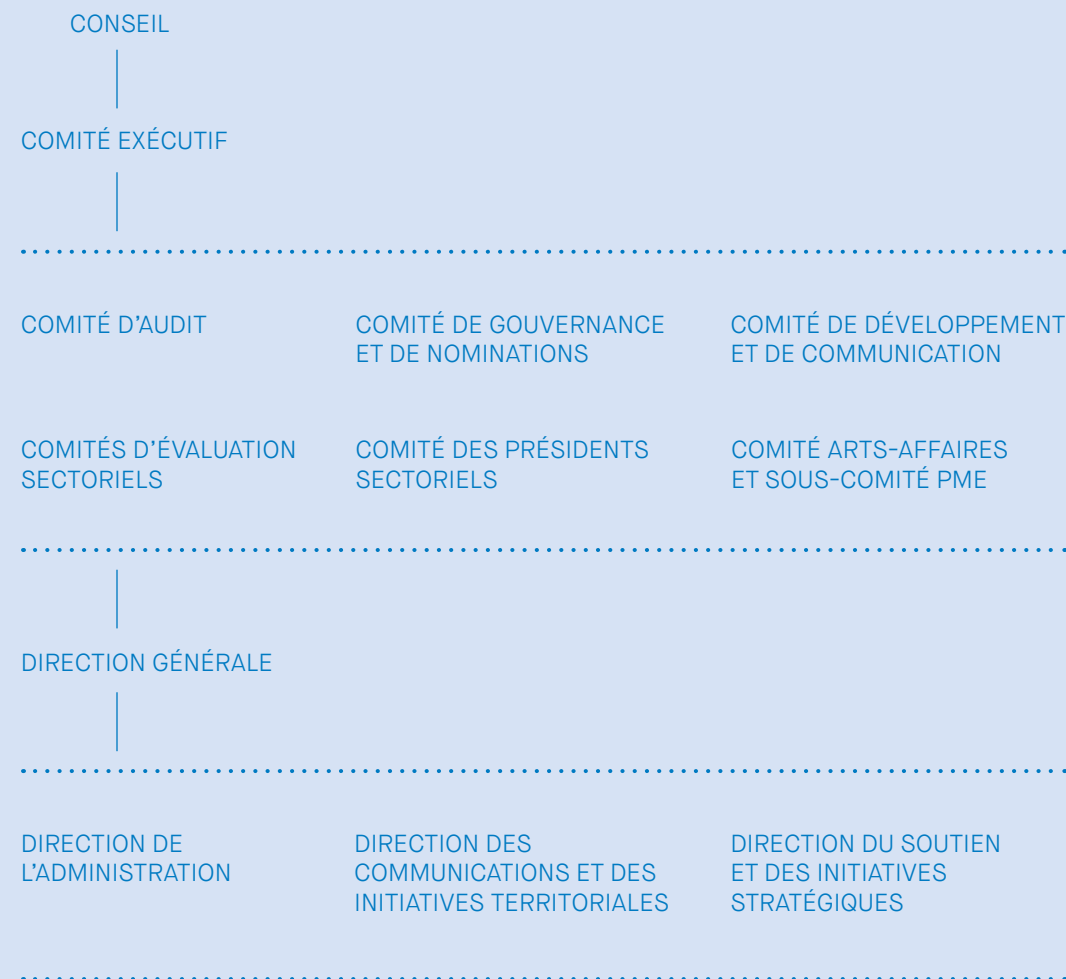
CONSEIL

COMITÉ EXÉCUTIF

COMITÉ D'AUDIT

COMITÉ DE GOUVERNANCE ET DE NOMINATIONS

COMITÉ DE DÉVELOPPEMENT ET DE COMMUNICATION

COMITÉS D'ÉVALUATION SECTORIELS

COMITÉ DES PRÉSIDENTS SECTORIELS

COMITÉ ARTS-AFFAIRES ET SOUS-COMITÉ PME

DIRECTION GÉNÉRALE

DIRECTION DE L'ADMINISTRATION

DIRECTION DES COMMUNICATIONS ET DES INITIATIVES TERRITORIALES

DIRECTION DU SOUTIEN ET DES INITIATIVES STRATÉGIQUES